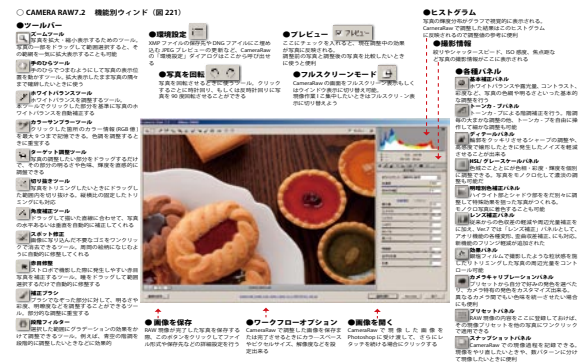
○ CAMERA RAW7.2　機能別ウィンド（図 221）

●ツールバー

ズームツール
写真を拡大・縮小表示するためのツール。写真の一部をドラッグして範囲選択すると、その範囲を一杯に拡大表示することも可能

手のひらツール
写真が大きく表示されたとしても写真の表示位置を動かすツール。拡大表示したまま写真の隅々まで確認したいときに使う

ホワイトバランスツール
ホワイトバランスを調整するツール。本来グレーのはずの部分を基準に写真のホワイトバランスを自動補正する

カラーサンプラーツール
クリックした箇所のカラー情報（RGB 値）を最大 9 カ所まで表示する。色調を調整するときに重宝する

ターゲット調整ツール
写真の調整したい部分をドラッグするだけで、その部分の明るさや色味、輝度を直感的に調整できる

切り抜きツール
写真をトリミングしたいときにドラッグした範囲内を切り抜ける。縦横比の固定したトリミングにも対応

角度補正ツール
ドラッグして描いた直線に合わせて、写真の水平あるいは垂直を自動的に補正してくれる

スポット修正
画像に写り込んだ不要なゴミをワンクリックで消去できるツール。周辺の細部になじむように自動的に修復してくれる

赤目修正
ストロボで撮影した際に発生しやすい赤目写真を補正するツール。瞳を含めてドラッグして範囲選択するだけで自動的に修正する

補正ブラシ
ブラシでなぞった部分に対して、明るさや彩度、明瞭度などを調整することができるツール。部分的な調整に重宝する

段階フィルター
選択した範囲にグラデーションの効果をかけて調整できるツール。例えば、家並の階調を段階的に調整したいときなどに効果的

●環境設定
XMP ファイルの保存先や DNG ファイルのご理由、JPEG プレビューの更新など、CameraRaw の「環境設定」ダイアログはここから呼び出せる

●プレビュー
ここにチェックを入れると、現在調整中の効果が写真に反映される。調整前と調整後の写真を比較したいときに便利

●写真を回転
写真を回転させるときに使うツール。クリックすることに時計回り、もしくは反時計回りに写真を 90 度回転させることができる

●フルスクリーンモード
CameraRaw の画面をフルスクリーン表示もしくはウインドウ表示に切り替え可能。現像作業に集中したいときはフルスクリーン表示に切り替えよう

●ヒストグラム
写真の輝度分布がグラフで視覚的に表示される。CameraRaw で調整した結果はこのヒストグラムに反映されるので調整後の確認に使える

●撮影情報
絞りやシャッタースピード、ISO 感度、焦点距離など写真の撮影情報がここに表示される

●各種パネル

基本補正パネル
ホワイトバランスや露光量、コントラスト、ハイライトなど、写真の色味や明るさといった基本的な調整を行う

トーンカーブ・パネル
トーンカーブによる階調補正を行う。ポイントカーブのほか、パラメトリックカーブで自由に作成して細かな調整も可能

ディテールパネル
写真のシャープネスを調整するシャープの調整や、高感度で撮影したときに発生したノイズを軽減することができる

HSL / グレースケールパネル
色相、彩度、輝度を色ごとに調整できる。写真をモノクロ化して濃淡の調整も可能

明暗別色補正パネル
ハイライトとシャドウ部を色別に調整して特殊効果を狙った写真がつくれる。モノクロ写真に着色することも可能

レンズ補正パネル
レンズからの色収差の軽減や周辺光量補正を加え、Ver.7 では「レンズ補正」パネルとして、プロファイルに基づいた収差補正、自動補正、歪曲収差補正、垂直方向、水平方向の傾きを一括で補正する新機能のアップライト補正が追加された

効果パネル
周辺光量補正やフィルム粒子の効果を加える。ビネット効果は周辺光量補正とは異なりトリミング後の切り抜き範囲に対して補正がかかる

カメラキャリブレーションパネル
プロファイルからカメラのプロファイルを自分で好みの色味を選べるカメラキャリブレーションが可能。カメラ付属のカラープロファイルの色を選べるようになる

プリセットパネル
現像の調整内容をプリセットとして保存して、ほかの写真にも同じ調整を適用できる。ワンクリックで呼び出せる便利なパネル

スナップショットパネル
CameraRaw で作業途中の状態を保存できる。現像作業中の状態を記録しておけば、比較や調整後に戻りたい場合も簡単に戻れる

●画像を保存
RAW 現像が完了した写真を保存する際、このボタンをクリックしてファイル形式や保存先などの詳細設定を行う

●ワークフローオプション
CameraRaw で調整した画像を保存または完了するときにカラースペースやビット数、解像度などを設定出来る

●画像を開く
CameraRaw で 調整した 画 像 を Photoshop に受け渡して、さらにレタッチを続ける場合にクリックする